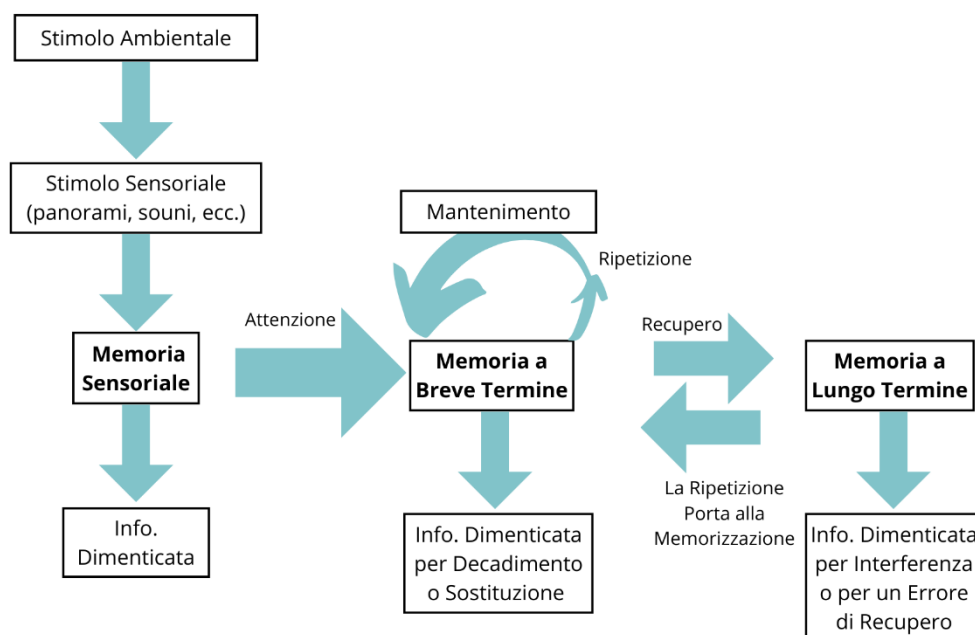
Stimolo Ambientale

Stimolo Sensoriale (panorami, souni, ecc.)

Memoria Sensoriale

Info. Dimenticata

Attenzione

Mantenimento

Ripetizione

Memoria a Breve Termine

Info. Dimenticata per Decadimento o Sostituzione

Recupero

La Ripetizione Porta alla Memorizzazione

Memoria a Lungo Termine

Info. Dimenticata per Interferenza o per un Errore di Recupero